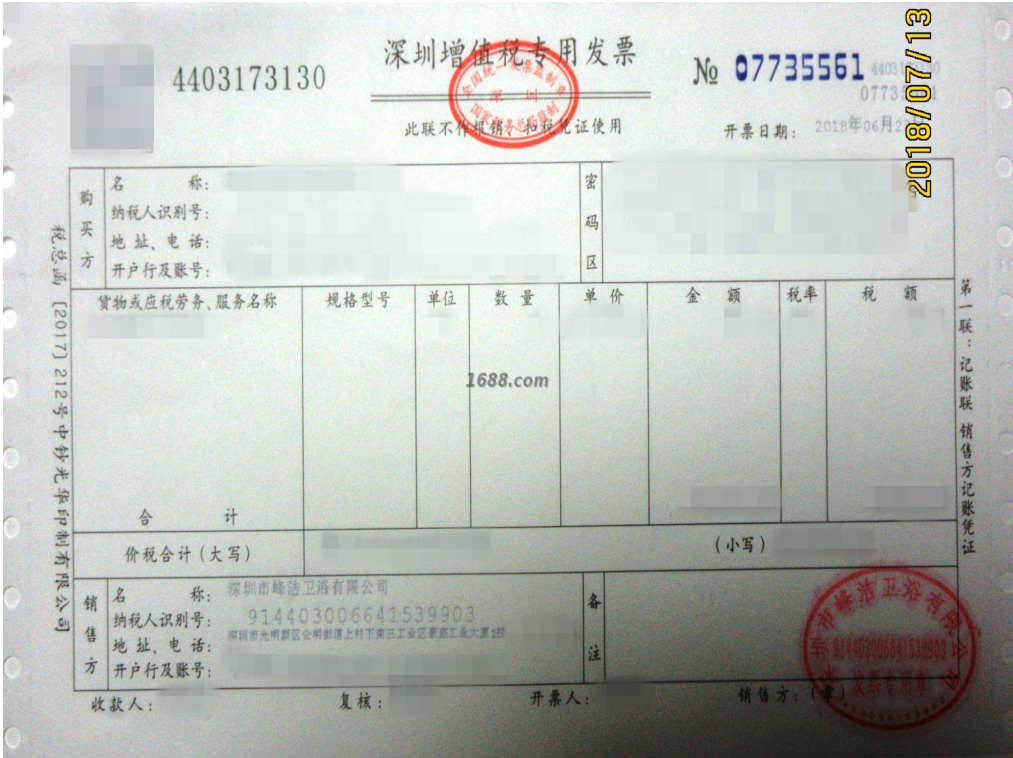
4403173130

深圳增值税专用发票

全国统一发票监制章
深圳
国家税务总局监制

№ 07735561 4403173130
07735561

此联不作报销、扣税凭证使用

开票日期： 2018年06月2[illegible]

2018/07/13

| 购买方 | 名 称：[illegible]<br>纳税人识别号：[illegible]<br>地 址、电 话：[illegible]<br>开户行及账号：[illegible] | 密码区 | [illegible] |
|---|---|---|---|

| 货物或应税劳务、服务名称 | 规格型号 | 单位 | 数 量 | 单 价 | 金 额 | 税率 | 税 额 |
|---|---|---|---|---|---|---|---|
| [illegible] | | | | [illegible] | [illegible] | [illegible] | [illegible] |
| 合 计 | | | | | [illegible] | | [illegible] |
| 价税合计（大写） | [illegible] | | | | （小写）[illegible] | | |

1688.com

| 销售方 | 名 称：深圳市峰浩卫浴有限公司<br>纳税人识别号：91440300664153990З<br>地 址、电 话：深圳市光明新区公明街道上村下南三工业区泰嘉工业大厦2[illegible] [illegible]<br>开户行及账号：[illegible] | 备注 | |
|---|---|---|---|

收款人：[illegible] 复核：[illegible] 开票人：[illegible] 销售方：（章）

深圳市峰浩卫浴有限公司
91440300664153990З
发票专用章

税总函〔2017〕212号中钞光华印制有限公司

第一联：记账联 销售方记账凭证